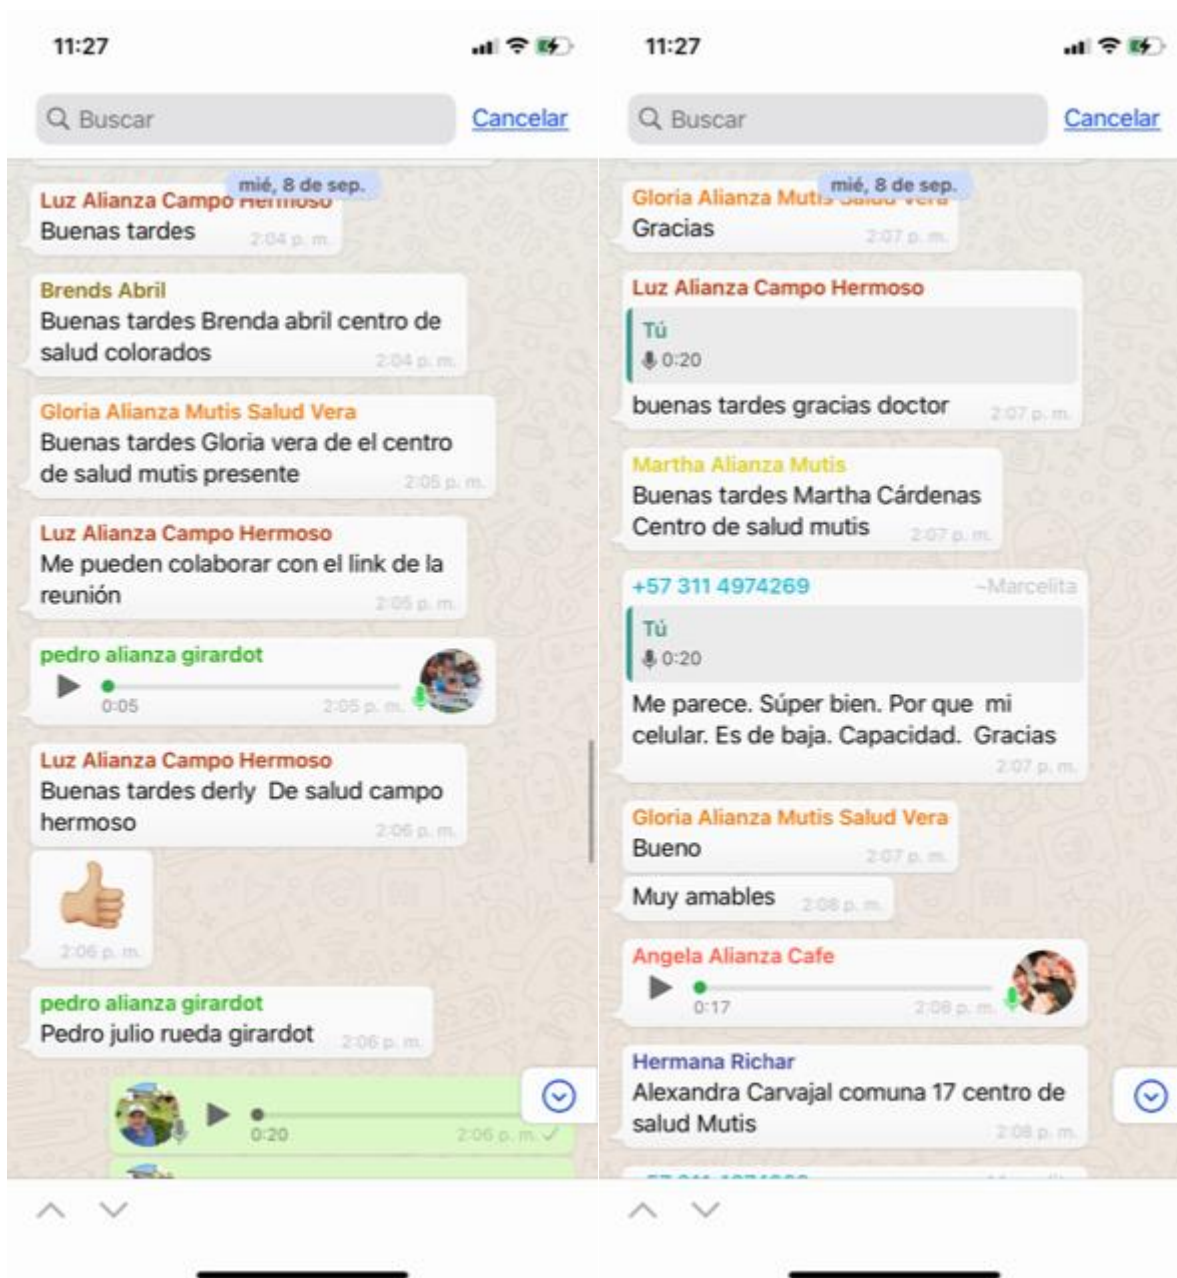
11:27

Buscar
Cancelar

mié, 8 de sep.

Luz Alianza Campo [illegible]
Buenas tardes 2:04 p. m.

Brends Abril
Buenas tardes Brenda abril centro de salud colorados 2:04 p. m.

Gloria Alianza Mutis Salud Vera
Buenas tardes Gloria vera de el centro de salud mutis presente 2:05 p. m.

Luz Alianza Campo Hermoso
Me pueden colaborar con el link de la reunión 2:05 p. m.

pedro alianza girardot
0:05 2:05 p. m.

Luz Alianza Campo Hermoso
Buenas tardes derly De salud campo hermoso 2:06 p. m.

2:06 p. m.

pedro alianza girardot
Pedro julio rueda girardot 2:06 p. m.

0:20 2:06 p. m.

11:27

Buscar
Cancelar

mié, 8 de sep.

Gloria Alianza Mutis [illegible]
Gracias 2:07 p. m.

Luz Alianza Campo Hermoso
Tú
0:20
buenas tardes gracias doctor 2:07 p. m.

Martha Alianza Mutis
Buenas tardes Martha Cárdenas Centro de salud mutis 2:07 p. m.

+57 311 4974269 ~Marcelita
Tú
0:20
Me parece. Súper bien. Por que mi celular. Es de baja. Capacidad. Gracias 2:07 p. m.

Gloria Alianza Mutis Salud Vera
Bueno 2:07 p. m.
Muy amables 2:08 p. m.

Angela Alianza Cafe
0:17 2:08 p. m.

Hermana Richar
Alexandra Carvajal comuna 17 centro de salud Mutis 2:08 p. m.